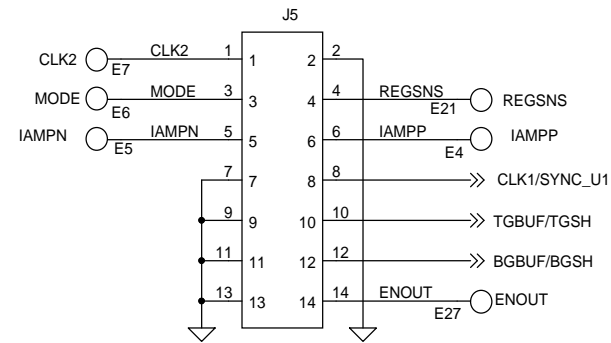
J5

CLK2
E7
CLK2
1
1
2
2

MODE
E6
MODE
3
3
4
4
REGSNS
E21
REGSNS

IAMPN
E5
IAMPN
5
5
6
6
IAMPP
E4
IAMPP

7
7
8
8
CLK1/SYNC_U1

9
9
10
10
TGBUF/TGSH

11
11
12
12
BGBUF/BGSH

13
13
14
14
ENOUT
E27
ENOUT